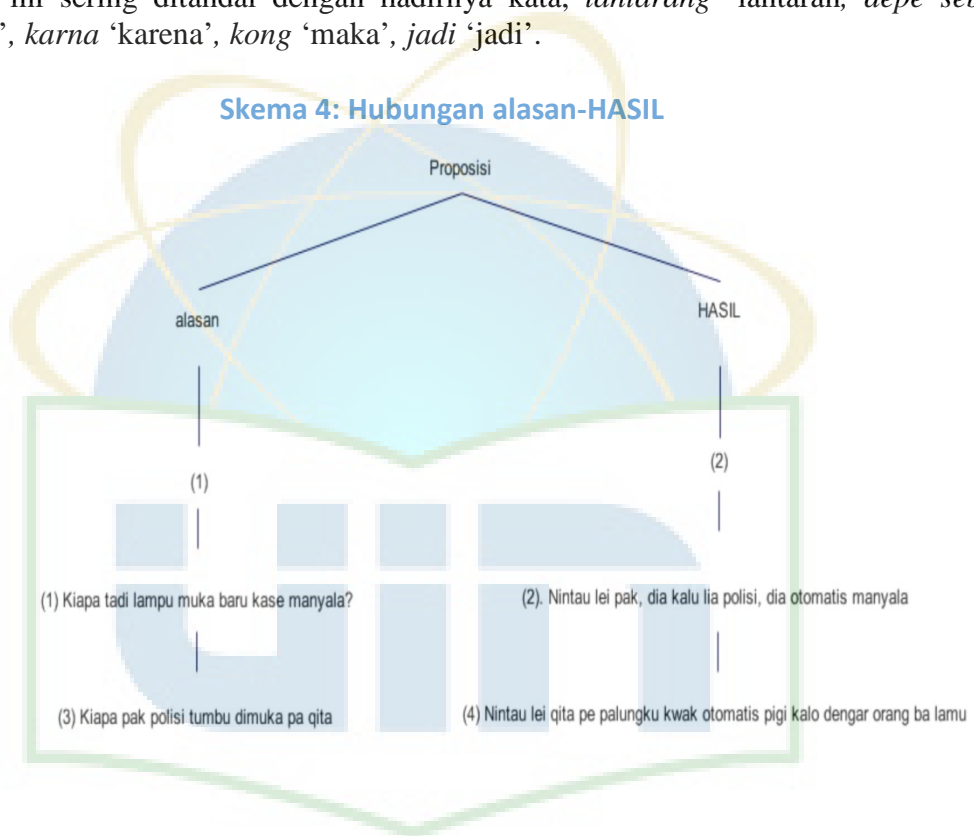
ini sering ditandai dengan hadirnya kata, *lantarang* 'lantaran, *depe seb*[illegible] ', *karna* 'karena', *kong* 'maka', *jadi* 'jadi'.

**Skema 4: Hubungan alasan-HASIL**

Proposisi

alasan

HASIL

(1)

(2)

(1) Kiapa tadi lampu muka baru kase manyala?

(2). Nintau lei pak, dia kalu lia polisi, dia otomatis manyala

(3) Kiapa pak polisi tumbu dimuka pa qita

(4) Nintau lei qita pe palungku kwak otomatis pigi kalo dengar orang ba lamu